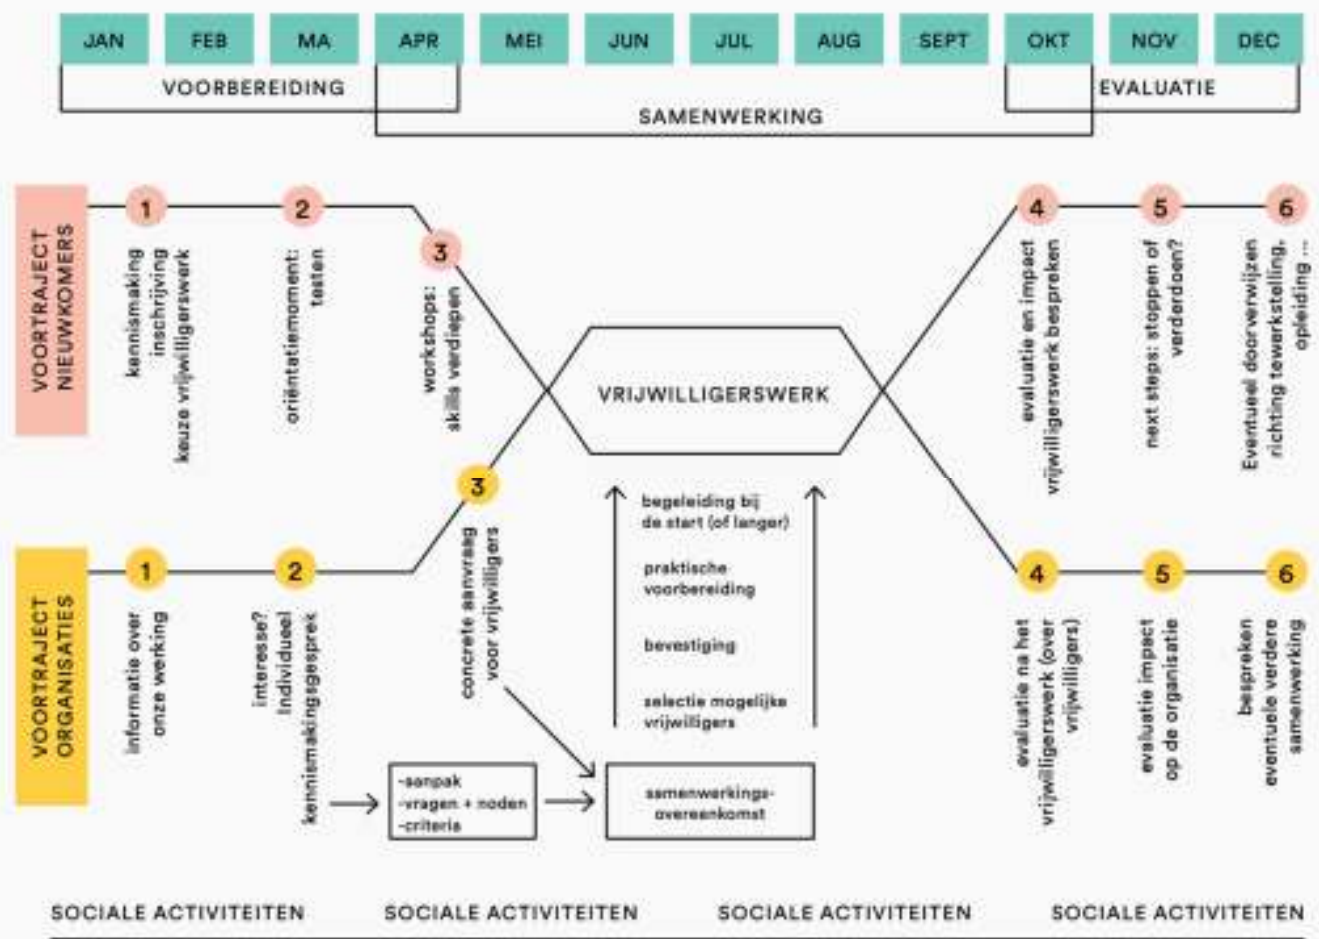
JAN FEB MA APR MEI JUN JUL AUG SEPT OKT NOV DEC

VOORBEREIDING

SAMENWERKING

EVALUATIE

VOORTRAJECT NIEUWKOMERS

1 kennismaking inschrijving keuze vrijwilligerswerk

2 oriëntatiemoment: testen

3 workshops: skills verdiepen

VRIJWILLIGERSWERK

4 evaluatie en impact vrijwilligerswerk bespreken

5 next steps: stoppen of verderdoen?

6 Eventueel doorverwijzen richting tewerkstelling, opleiding ...

VOORTRAJECT ORGANISATIES

1 informatie over onze werking

2 interesse? Individueel kennismakingsgesprek

-aanpak
-vragen + noden
-criteria

3 concrete aanvraag voor vrijwilligers

samenwerkingsovereenkomst

selectie mogelijke vrijwilligers

bevestiging

praktische voorbereiding

begeleiding bij de start (of langer)

4 evaluatie na het vrijwilligerswerk (over vrijwilligers)

5 evaluatie impact op de organisatie

6 bespreken eventuele verdere samenwerking

SOCIALE ACTIVITEITEN SOCIALE ACTIVITEITEN SOCIALE ACTIVITEITEN SOCIALE ACTIVITEITEN